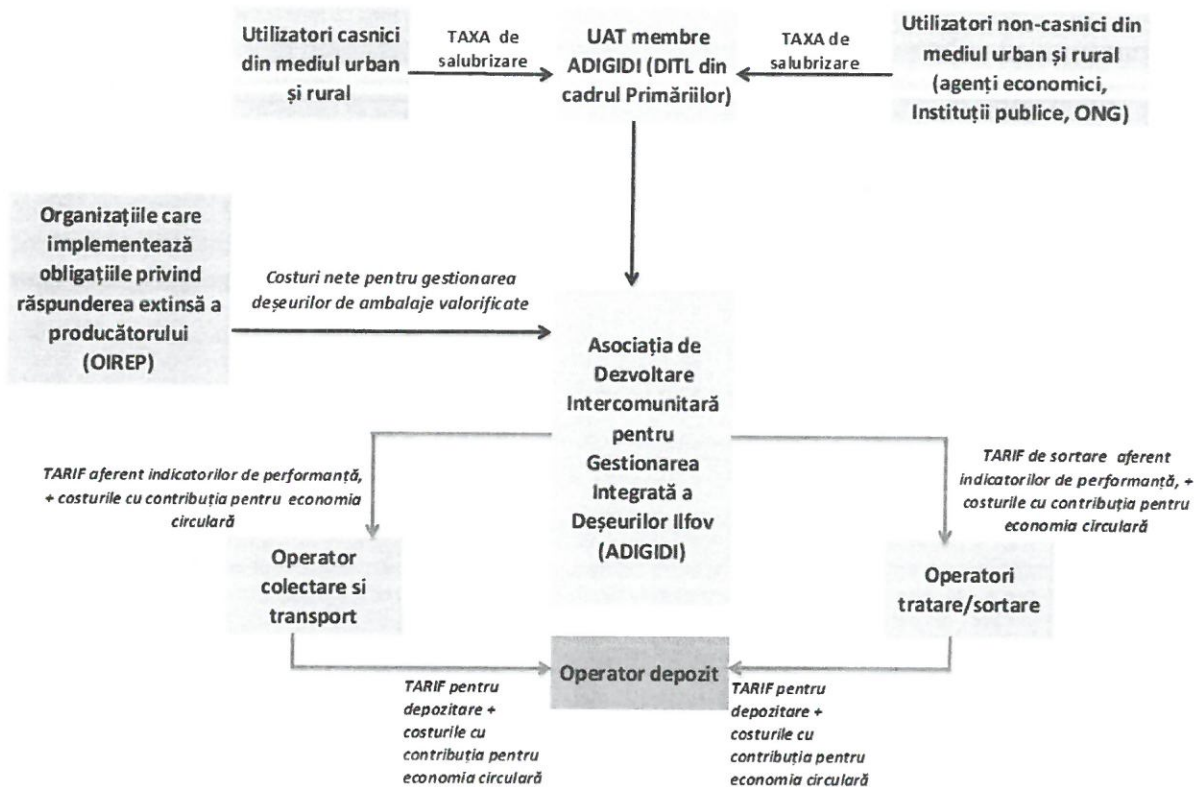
Utilizatori casnici din mediul urban și rural

TAXA de salubrizare

UAT membre ADIGIDI (DITL din cadrul Primăriilor)

TAXA de salubrizare

Utilizatori non-casnici din mediul urban și rural (agenți economici, Instituții publice, ONG)

Organizațiile care implementează obligațiile privind răspunderea extinsă a producătorului (OIREP)

Costuri nete pentru gestionarea deșeurilor de ambalaje valorificate

Asociația de Dezvoltare Intercomunitară pentru Gestionarea Integrată a Deșeurilor Ilfov (ADIGIDI)

TARIF aferent indicatorilor de performanță, + costurile cu contribuția pentru economia circulară

TARIF de sortare aferent indicatorilor de performanță, + costurile cu contribuția pentru economia circulară

Operator colectare si transport

Operatori tratare/sortare

Operator depozit

TARIF pentru depozitare + costurile cu contribuția pentru economia circulară

TARIF pentru depozitare + costurile cu contribuția pentru economia circulară